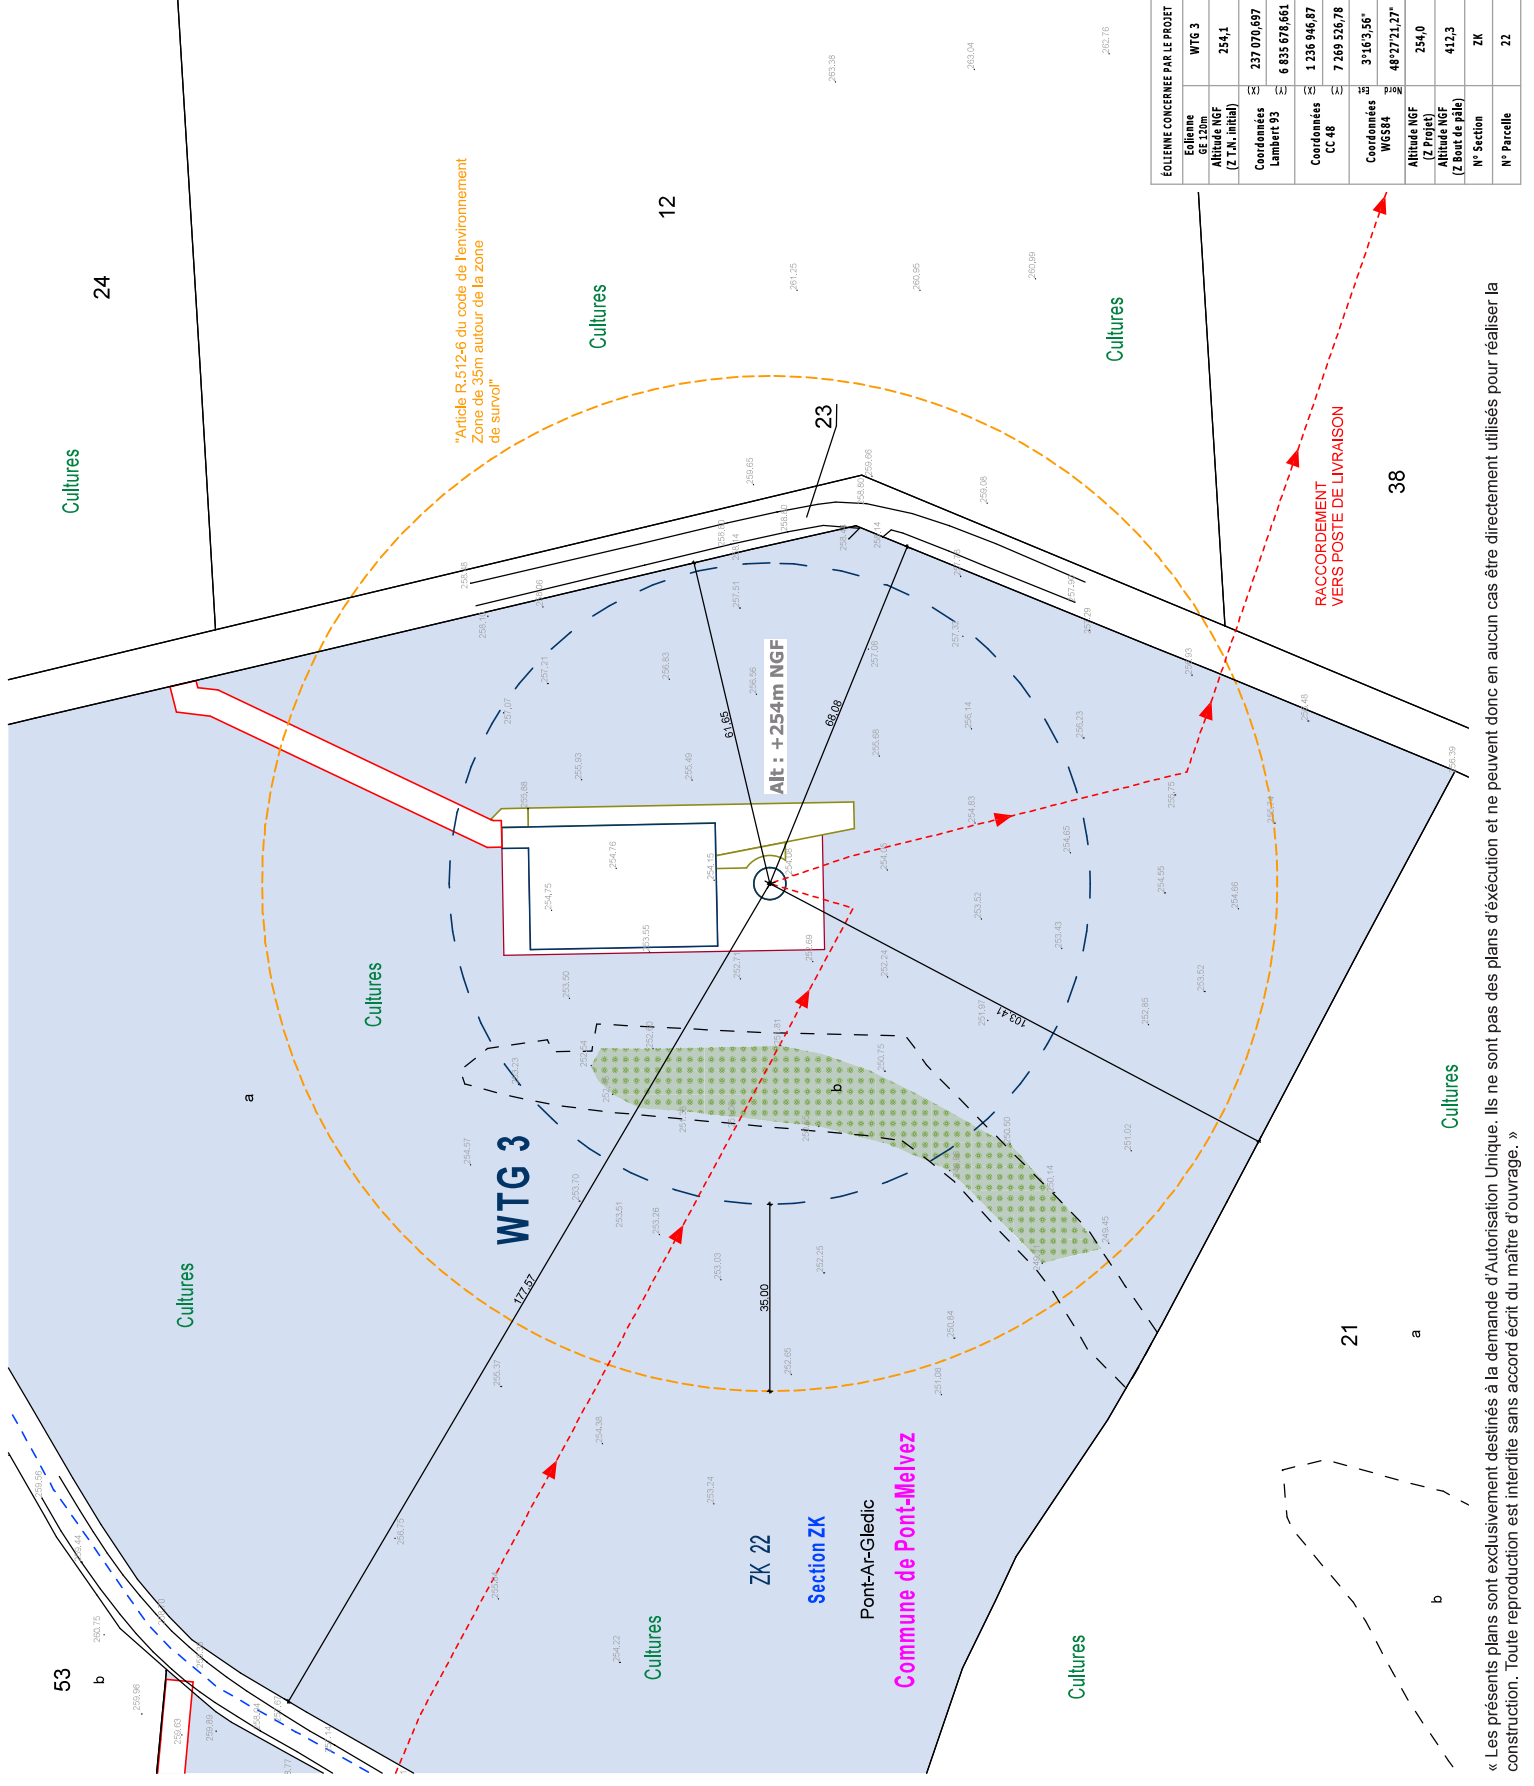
| ÉOLIENNE CONCERNÉE PAR LE PROJET | |
|---|---|
| Eolienne GE 120m | WTG 3 |
| Altitude NGF (Z T.N. initial) | 254,1 |
| Coordonnées Lambert 93 (X) | 237 070,697 |
| (Y) | 6 835 678,661 |
| Coordonnées CC 48 (X) | 1 236 946,87 |
| (Y) | 7 269 526,78 |
| Coordonnées WGS84 Est | 3°16'3,56" |
| Nord | 48°27'21,27" |
| Altitude NGF (Z Projet) | 254,0 |
| Altitude NGF (Z Bout de pâle) | 412,3 |
| N° Section | ZK |
| N° Parcelle | 22 |

"Article R.512-6 du code de l'environnement Zone de 35m autour de la zone de survol"

24

12

23

38

21

53

Cultures

Cultures

Cultures

Cultures

Cultures

Cultures

Cultures

Cultures

Alt : +254m NGF

61,65

68,08

103,41

177,57

35,00

WTG 3

a

b

a

b

b

RACCORDEMENT VERS POSTE DE LIVRAISON

ZK 22

Section ZK

Pont-Ar-Gledic

Commune de Pont-Melvez

« Les présents plans sont exclusivement destinés à la demande d'Autorisation Unique. Ils ne sont pas des plans d'exécution et ne peuvent donc en aucun cas être directement utilisés pour réaliser la construction. Toute reproduction est interdite sans accord écrit du maître d'ouvrage. »